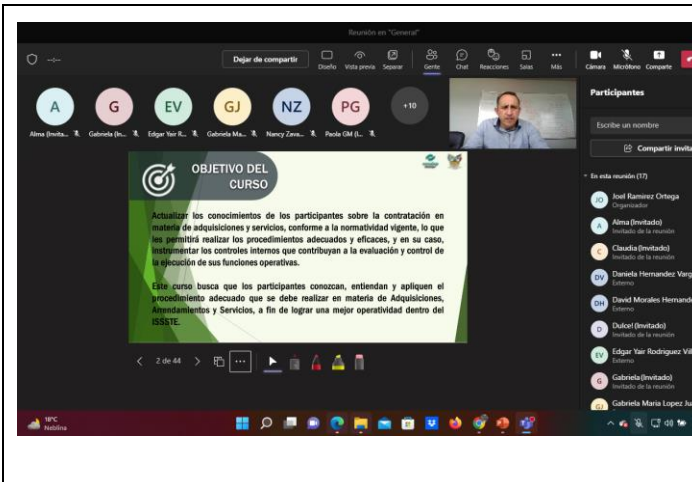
Reunión en "General"

Dejar de compartir

Diseño Vista previa Separar Gente Chat Reacciones Salas Más Cámara Micrófono Compartir

A G EV GJ NZ PG +10

Alma (Invita... Gabriela (In... Edgar Yair R... Gabriela Ma... Nancy Zava... Paola GM (L...

Participantes

Escribe un nombre

Compartir invita

En esta reunión (17)

Joel Ramirez Ortega
Organizador

Alma (Invitado)
Invitado de la reunión

Claudia (Invitado)
Invitado de la reunión

Daniela Hernandez Varg
Externo

David Morales Hernand
Externo

Dulce! (Invitado)
Invitado de la reunión

Edgar Yair Rodriguez Vil
Externo

Gabriela (Invitado)
Invitado de la reunión

Gabriela Maria Lopez Ju

OBJETIVO DEL CURSO

Actualizar los conocimientos de los participantes sobre la contratación en materia de adquisiciones y servicios, conforme a la normatividad vigente, lo que les permitirá realizar los procedimientos adecuados y eficaces, y en su caso, instrumentar los controles internos que contribuyan a la evaluación y control de la ejecución de sus funciones operativas.

Este curso busca que los participantes conozcan, entiendan y apliquen el procedimiento adecuado que se debe realizar en materia de Adquisiciones, Arrendamientos y Servicios, a fin de lograr una mejor operatividad dentro del ISSSTE.

2 de 44

18°C
Neblina